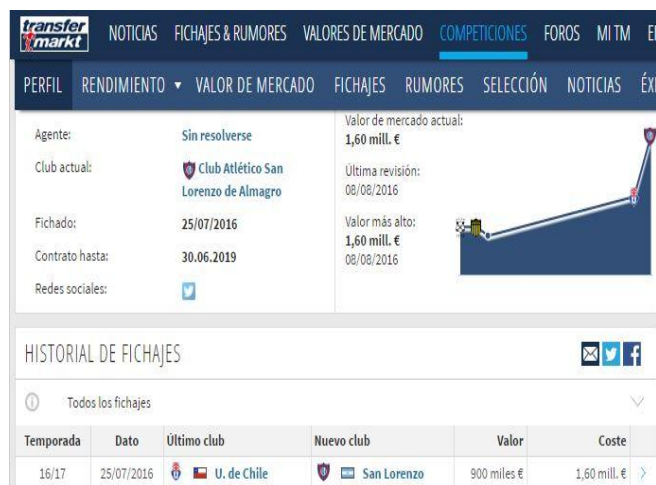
transfer markt

NOTICIAS FICHAJES & RUMORES VALORES DE MERCADO COMPETICIONES FOROS MI TM E

PERFIL RENDIMIENTO ▾ VALOR DE MERCADO FICHAJES RUMORES SELECCIÓN NOTICIAS ÉX

Agente: Sin resolverse

Club actual: Club Atlético San Lorenzo de Almagro

Fichado: 25/07/2016

Contrato hasta: 30.06.2019

Redes sociales:

Valor de mercado actual: 1,60 mill. €

Última revisión: 08/08/2016

Valor más alto: 1,60 mill. € 08/08/2016

HISTORIAL DE FICHAJES

Todos los fichajes

| Temporada | Dato | Último club | Nuevo club | Valor | Coste |
|---|---|---|---|---|---|
| 16/17 | 25/07/2016 | U. de Chile | San Lorenzo | 900 miles € | 1,60 mill. € |